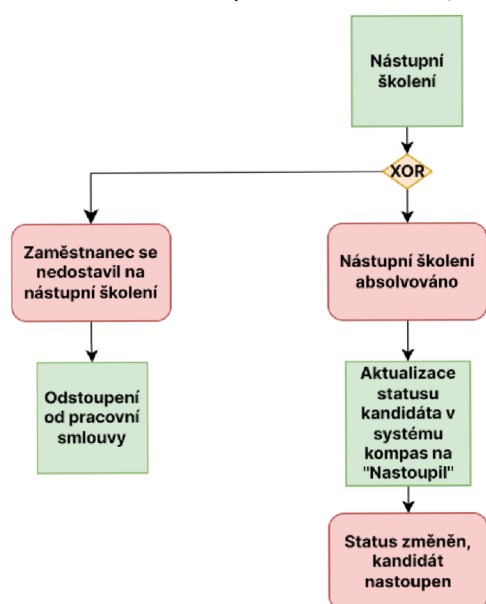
Nástupní školení

XOR

Zaměstnanec se nedostavil na nástupní školení

Nástupní školení absolvováno

Odstoupení od pracovní smlouvy

Aktualizace statusu kandidáta v systému kompas na "Nastoupil"

Status změněn, kandidát nastoupen